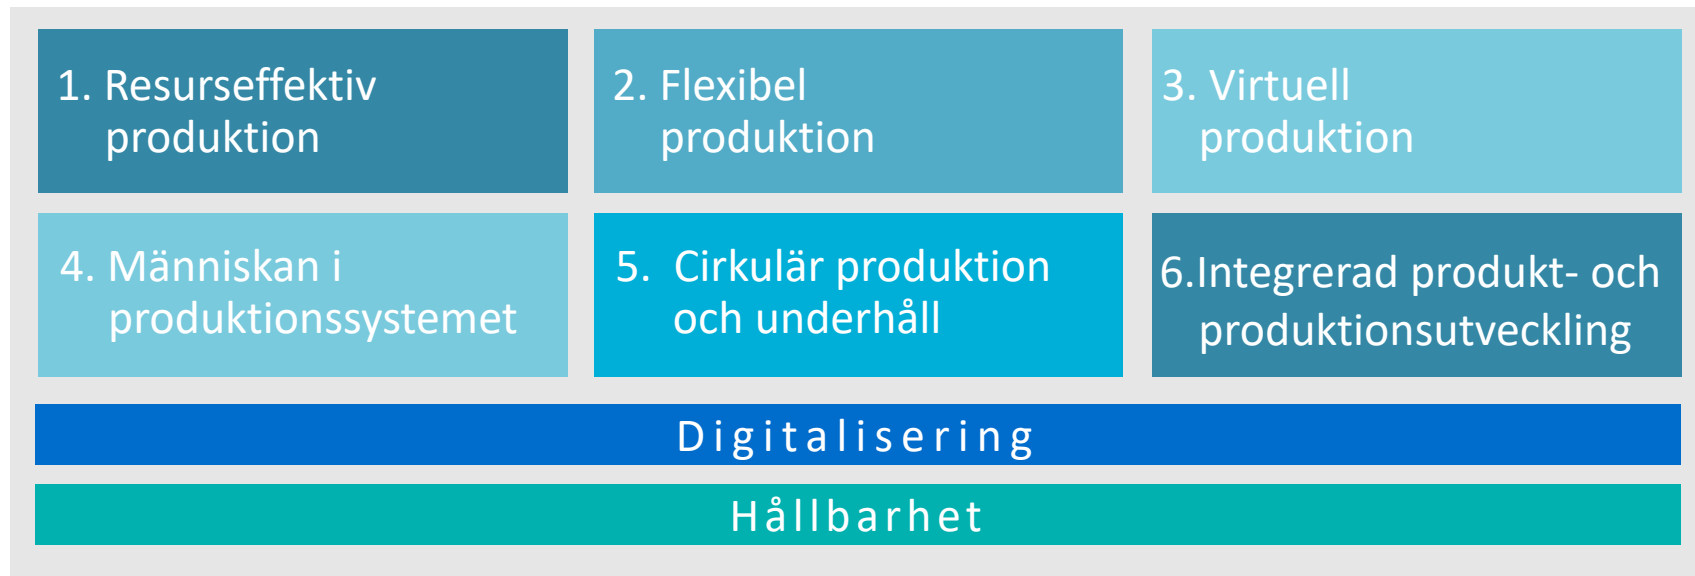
1. Resurseffektiv produktion

2. Flexibel produktion

3. Virtuell produktion

4. Människan i produktionssystemet

5. Cirkulär produktion och underhåll

6.Integrerad produkt- och produktionsutveckling

Digitalisering

Hållbarhet